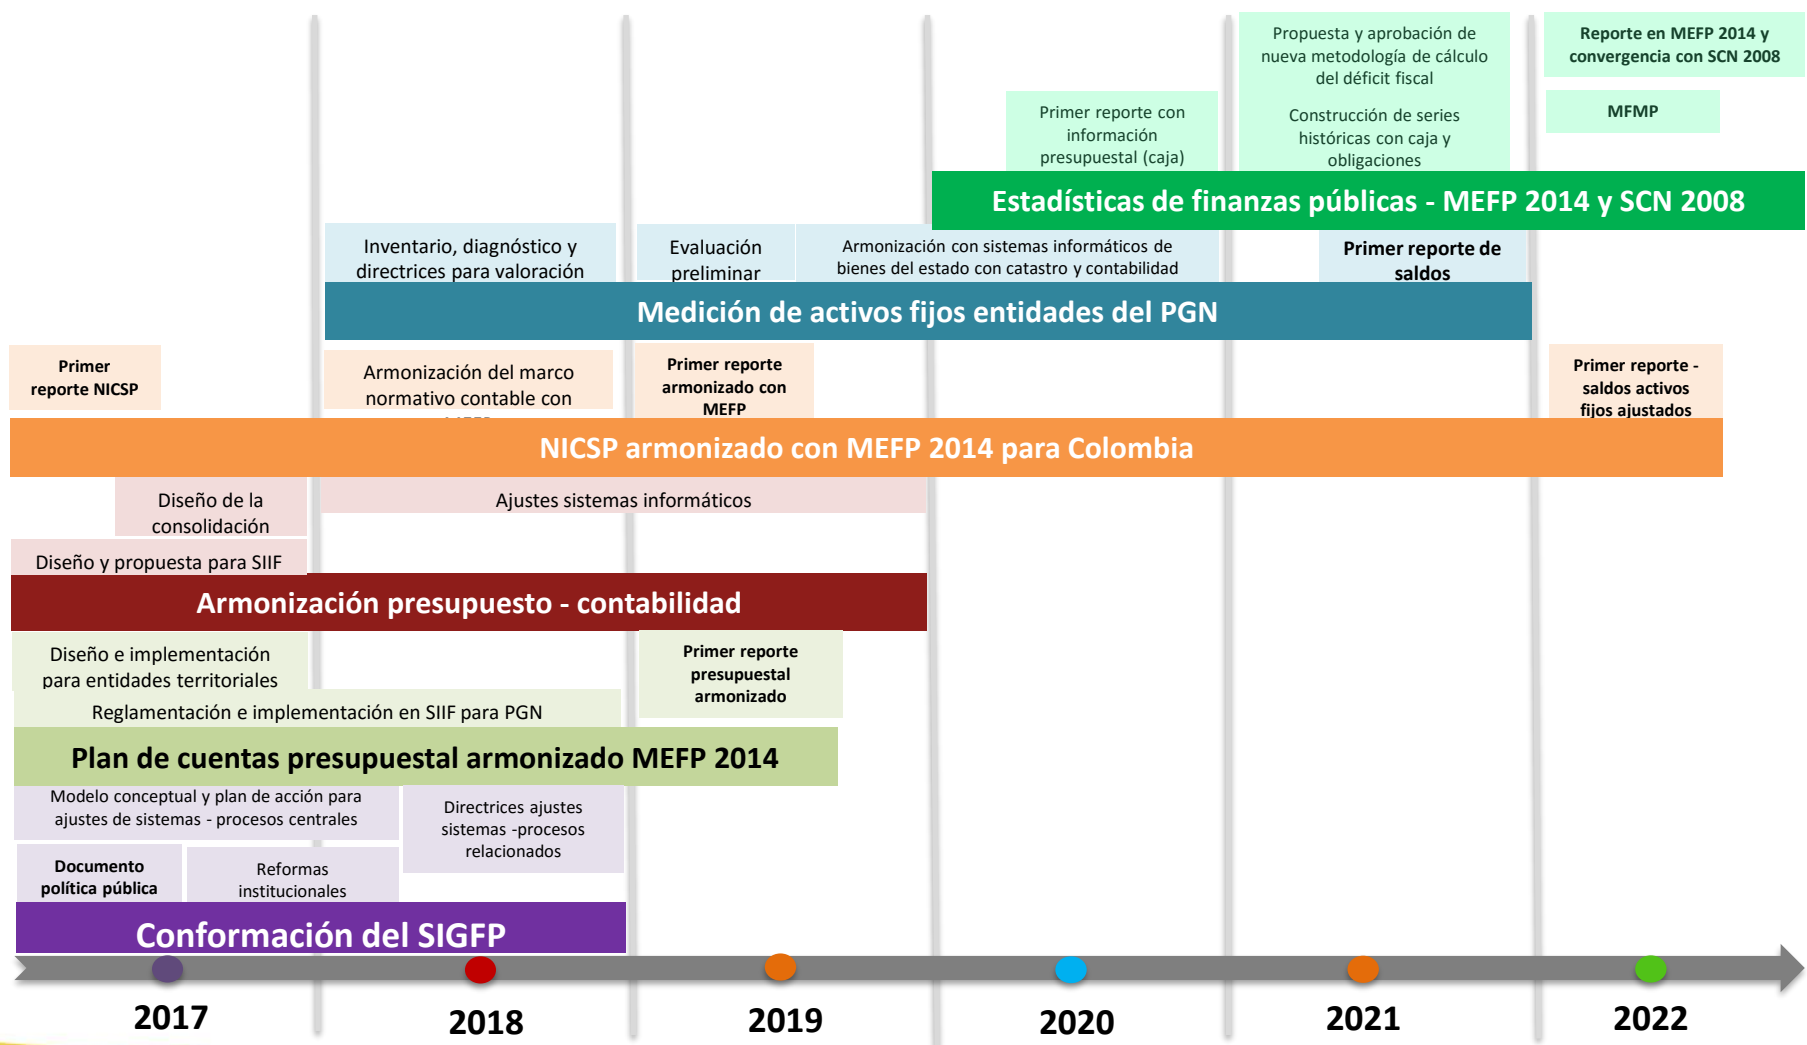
Propuesta y aprobación de nueva metodología de cálculo del déficit fiscal

Construcción de series históricas con caja y obligaciones

Reporte en MEFP 2014 y convergencia con SCN 2008

MFMP

Primer reporte con información presupuestal (caja)

Estadísticas de finanzas públicas - MEFP 2014 y SCN 2008

Inventario, diagnóstico y directrices para valoración

Evaluación preliminar

Armonización con sistemas informáticos de bienes del estado con catastro y contabilidad

Primer reporte de saldos

Medición de activos fijos entidades del PGN

Primer reporte NICSP

Armonización del marco normativo contable con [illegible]

Primer reporte armonizado con MEFP

Primer reporte - saldos activos fijos ajustados

NICSP armonizado con MEFP 2014 para Colombia

Diseño de la consolidación

Ajustes sistemas informáticos

Diseño y propuesta para SIIF

Armonización presupuesto - contabilidad

Diseño e implementación para entidades territoriales

Primer reporte presupuestal armonizado

Reglamentación e implementación en SIIF para PGN

Plan de cuentas presupuestal armonizado MEFP 2014

Modelo conceptual y plan de acción para ajustes de sistemas - procesos centrales

Directrices ajustes sistemas -procesos relacionados

Documento política pública

Reformas institucionales

Conformación del SIGFP

2017

2018

2019

2020

2021

2022